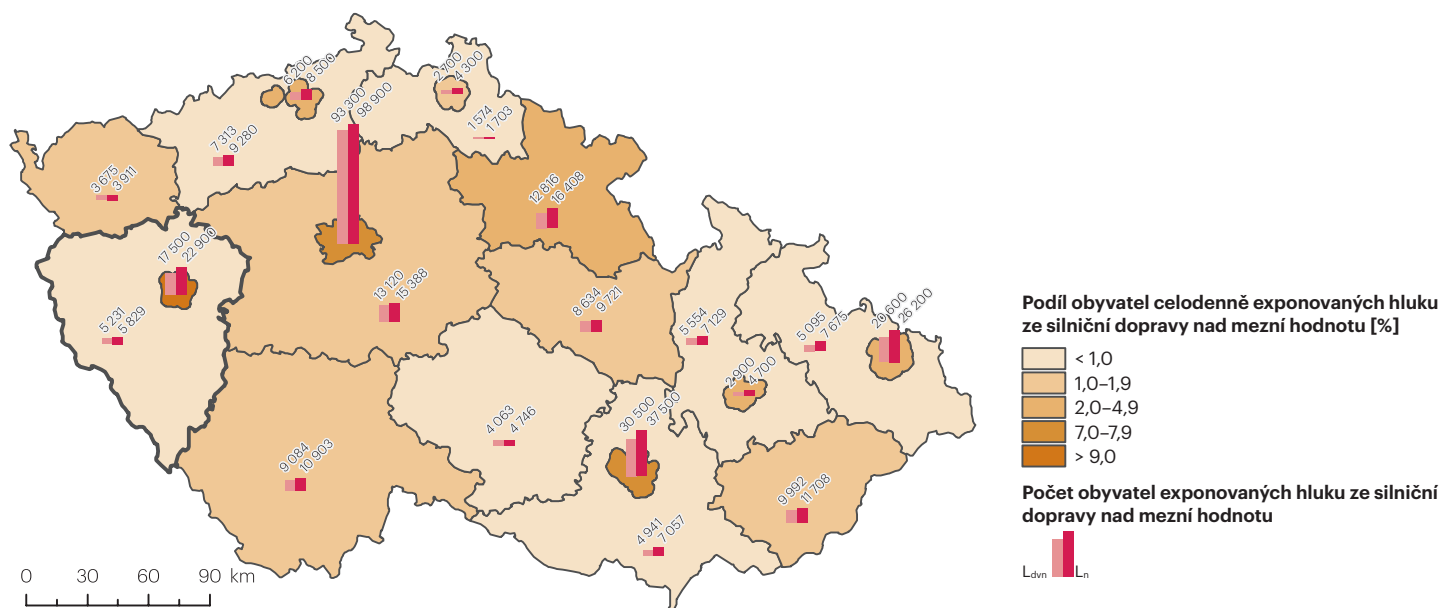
6 200
8 500
2 700
4 300
93 300
98 900
7 313
9 280
1 574
1 703
3 675
3 911
12 816
16 408
17 500
22 900
13 120
15 388
8 634
9 721
5 231
5 829
5 554
7 129
5 095
7 675
20 600
26 200
2 900
4 700
4 063
4 746
30 500
37 500
9 084
10 903
9 992
11 708
4 941
7 057

0 30 60 90 km

Podíl obyvatel celodenně exponovaných hluku ze silniční dopravy nad mezní hodnotu [%]

< 1,0
1,0–1,9
2,0–4,9
7,0–7,9
> 9,0

Počet obyvatel exponovaných hluku ze silniční dopravy nad mezní hodnotu

$L_{dvn}$ $L_n$